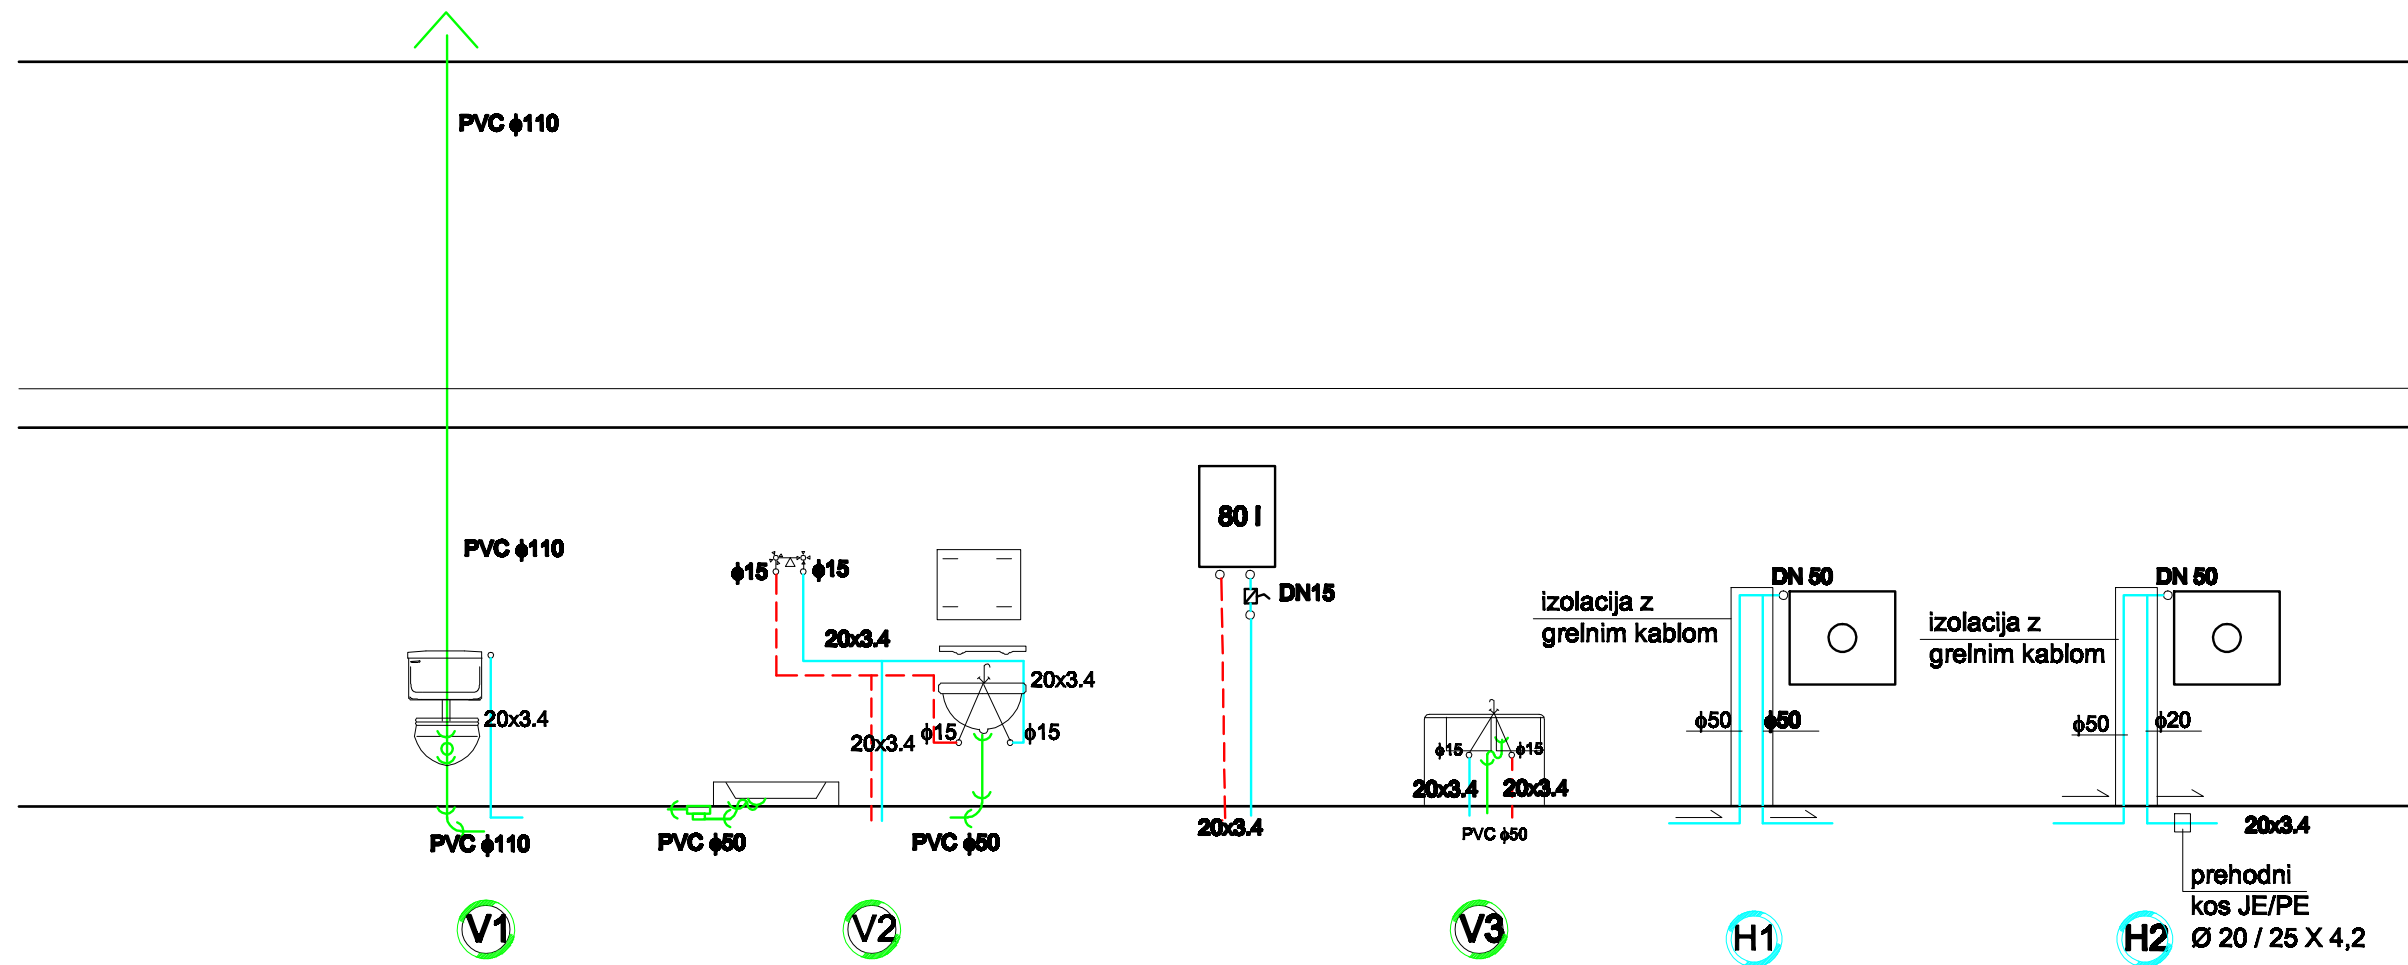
PVC $\phi$110

PVC $\phi$110

20x3.4

PVC $\phi$110

V1

$\phi$15 $\phi$15

20x3.4

20x3.4

20x3.4 $\phi$15 $\phi$15

PVC $\phi$50

PVC $\phi$50

V2

80 l

DN15

20x3.4

$\phi$15 $\phi$15

20x3.4 20x3.4

PVC $\phi$50

V3

izolacija z grelnim kablom

DN 50

$\phi$50 $\phi$50

H1

izolacija z grelnim kablom

DN 50

$\phi$50 $\phi$20

20x3.4

prehodni kos JE/PE Ø 20 / 25 X 4,2

H2